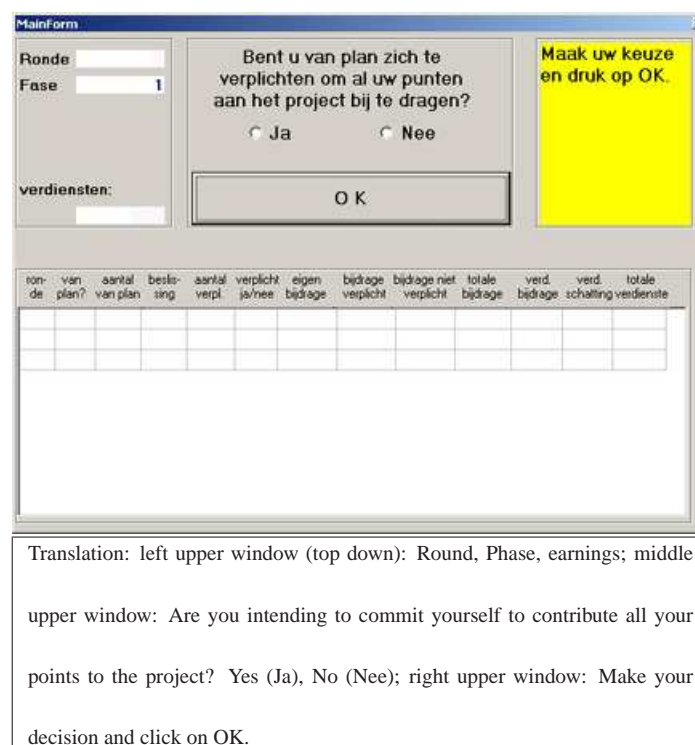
MainForm

Ronde
Fase 1

verdiensten:

Bent u van plan zich te verplichten om al uw punten aan het project bij te dragen?

Ja Nee

O K

Maak uw keuze en druk op OK.

| ronde | van plan? | aantal van plan | beslissing | aantal verpl. | verplicht ja/nee | eigen bijdrage | bijdrage verplicht | bijdrage niet verplicht | totale bijdrage | verd. bijdrage | verd. schatting | totale verdienste |
|---|---|---|---|---|---|---|---|---|---|---|---|---|
| | | | | | | | | | | | | |
| | | | | | | | | | | | | |
| | | | | | | | | | | | | |

Translation: left upper window (top down): Round, Phase, earnings; middle upper window: Are you intending to commit yourself to contribute all your points to the project? Yes (Ja), No (Nee); right upper window: Make your decision and click on OK.